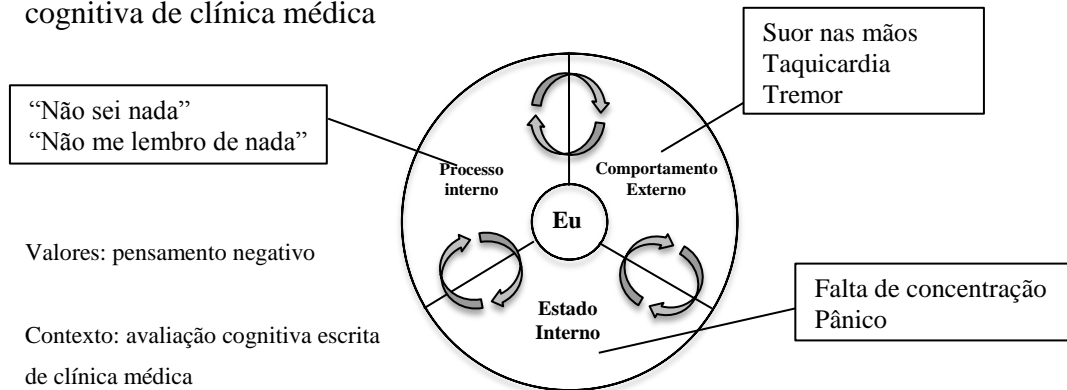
cognitiva de clínica médica

Suor nas mãos
Taquicardia
Tremor

"Não sei nada"
"Não me lembro de nada"

Processo interno

Comportamento Externo

Eu

Valores: pensamento negativo

Estado Interno

Falta de concentração
Pânico

Contexto: avaliação cognitiva escrita de clínica médica